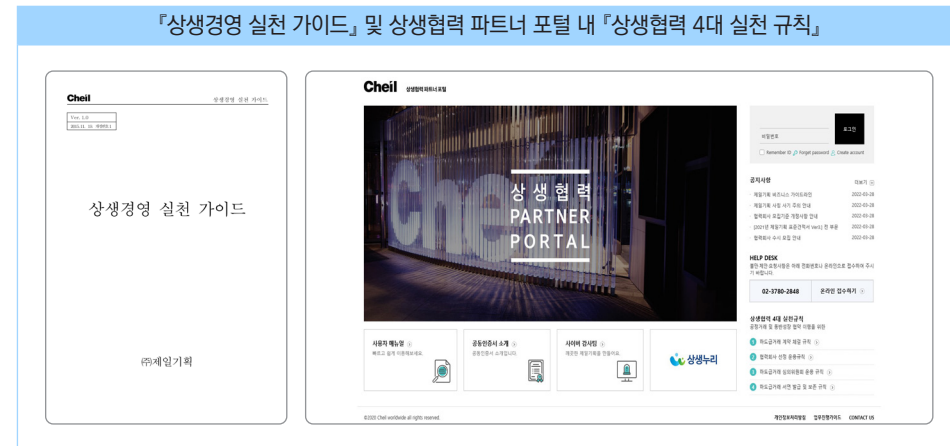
『상생경영 실천 가이드』 및 상생협력 파트너 포털 내 『상생협력 4대 실천 규칙』

Cheil
상생경영 실천 가이드
Ver. 1.0
2011. 11. 11 제정

상생경영 실천 가이드

㈜제일기획

Cheil 상생협력파트너포털

Cheil
상생협력
PARTNER
PORTAL

비밀번호
로그인
Remember ID Forgot password Create account

공지사항
더보기
· 제일기획 비즈니스 가이드라인 2022-03-28
· 제일기획 사칭 사기 주의 안내 2022-03-28
· 협력회사 모집기준 개정사항 안내 2022-03-28
· [2021년 제일기획 표준견적서 ver1] 전 부문 2022-03-28
· 협력회사 수시 모집 안내 2022-03-28

HELP DESK
불만 제안 요청사항은 아래 전화번호나 온라인으로 접수하여 주시기 바랍니다.
02-3780-2848
온라인 접수하기

상생협력 4대 실천규칙
공정거래 및 동반성장 협력 이행을 위한
1 하도급거래 계약 체결 규칙
2 협력회사 선정 운용규칙
3 하도급거래 심의위원회 운용 규칙
4 하도급거래 서면 발급 및 보존 규칙

사용자 매뉴얼
빠르고 쉽게 이용해보세요.
공동인증서 소개
공동인증서 소개입니다.
사이버 감사팀
깨끗한 제일기획을 만들어요.
상생누리

©2020 Cheil worldwide all rights reserved.
개인정보처리방침 업무전용카드 CONTACT US